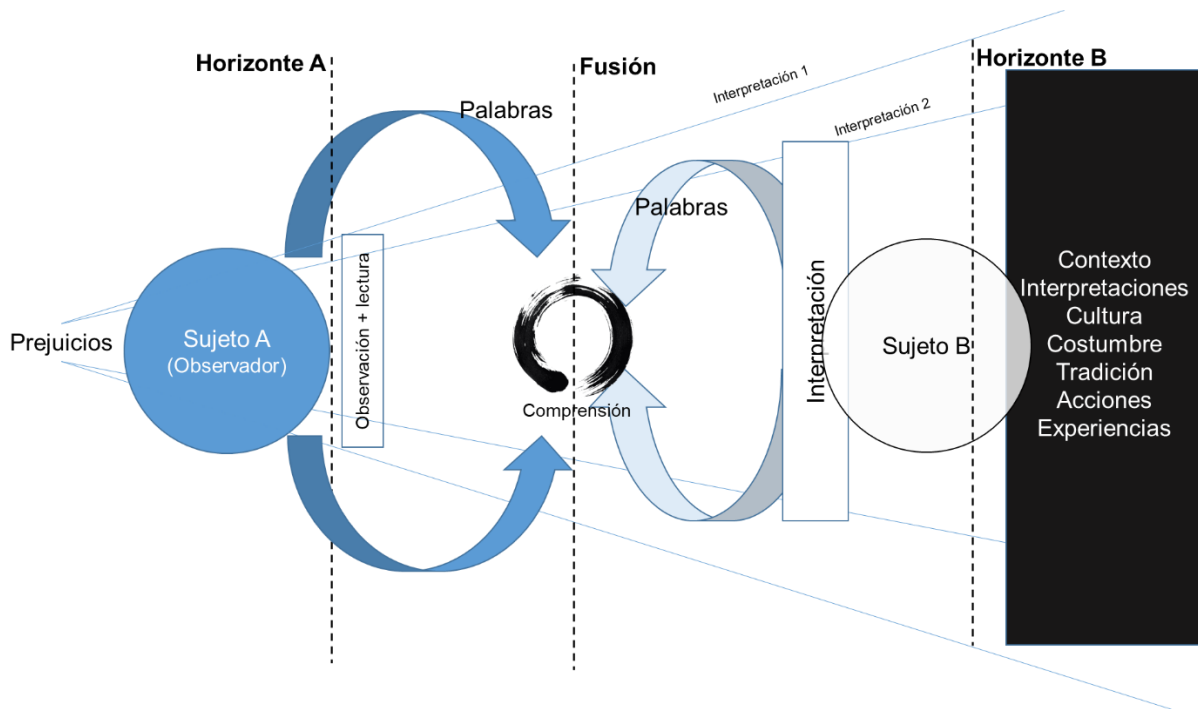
Horizonte A

Fusión

Horizonte B

Palabras

Interpretación 1

Interpretación 2

Palabras

Prejuicios

Sujeto A
(Observador)

Observación + lectura

Comprensión

Interpretación

Sujeto B

Contexto
Interpretaciones
Cultura
Costumbre
Tradición
Acciones
Experiencias